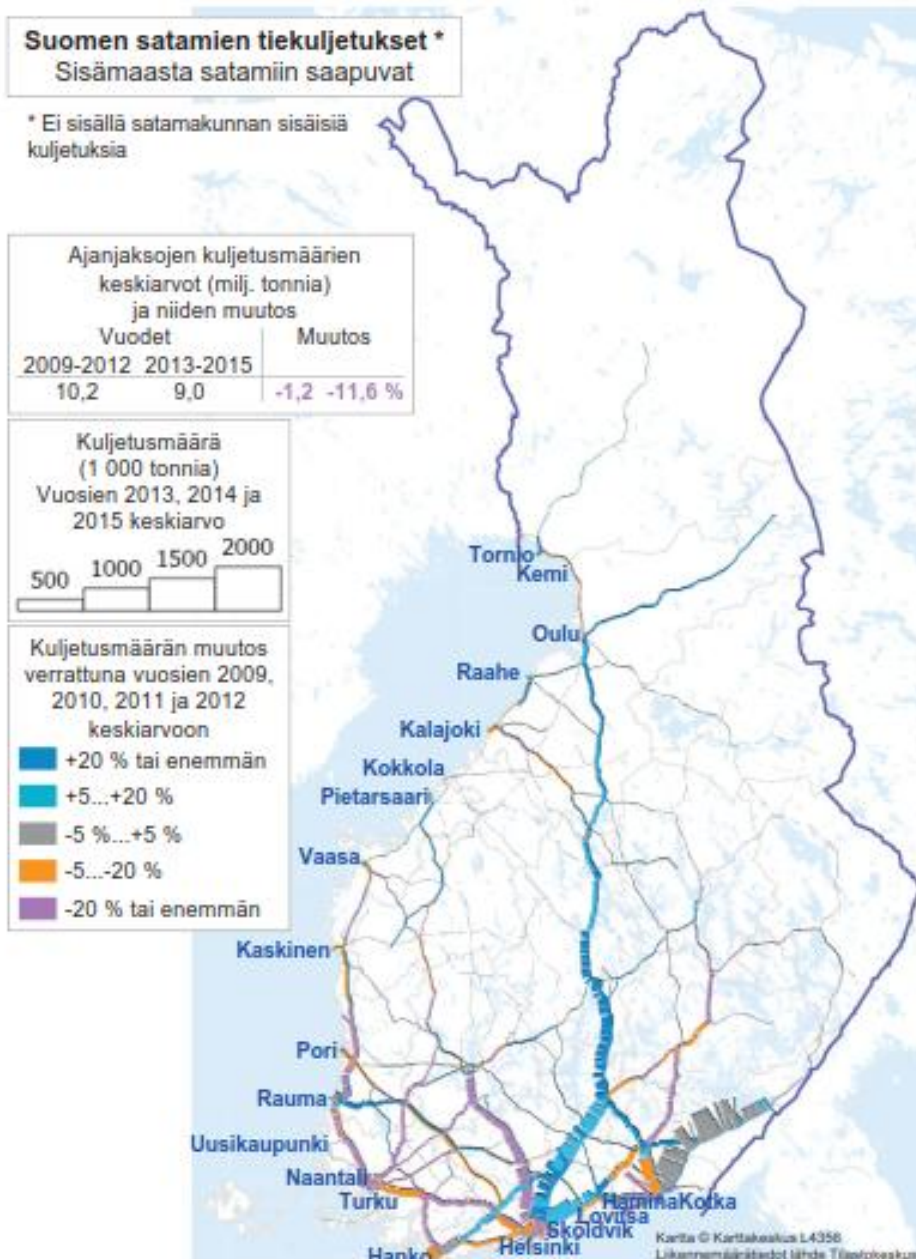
Suomen satamien tiekuljetukset *
Sisämaasta satamiin saapuvat

* Ei sisällä satamakunnan sisäisiä kuljetuksia

Ajanjaksojen kuljetusmäärien keskiarvot (milj. tonnia) ja niiden muutos

| Vuodet | | Muutos | |
|---|---|---|---|
| 2009-2012 | 2013-2015 | | |
| 10,2 | 9,0 | -1,2 | -11,6 % |

Kuljetusmäärä (1 000 tonnia) Vuosien 2013, 2014 ja 2015 keskiarvo

500 1000 1500 2000

Kuljetusmäärän muutos verrattuna vuosien 2009, 2010, 2011 ja 2012 keskiarvoon

+20 % tai enemmän
+5...+20 %
-5 %...+5 %
-5...-20 %
-20 % tai enemmän

Tornio
Kemi
Oulu
Raahe
Kalajoki
Kokkola
Pietarsaari
Vaasa
Kaskinen
Pori
Rauma
Uusikaupunki
Naantali
Turku
Hanko
Helsinki
Sköldvik
Loviisa
HaminaKotka

Kartta © Karttakeskus L4356
Liikennemäärätiedot lähde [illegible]